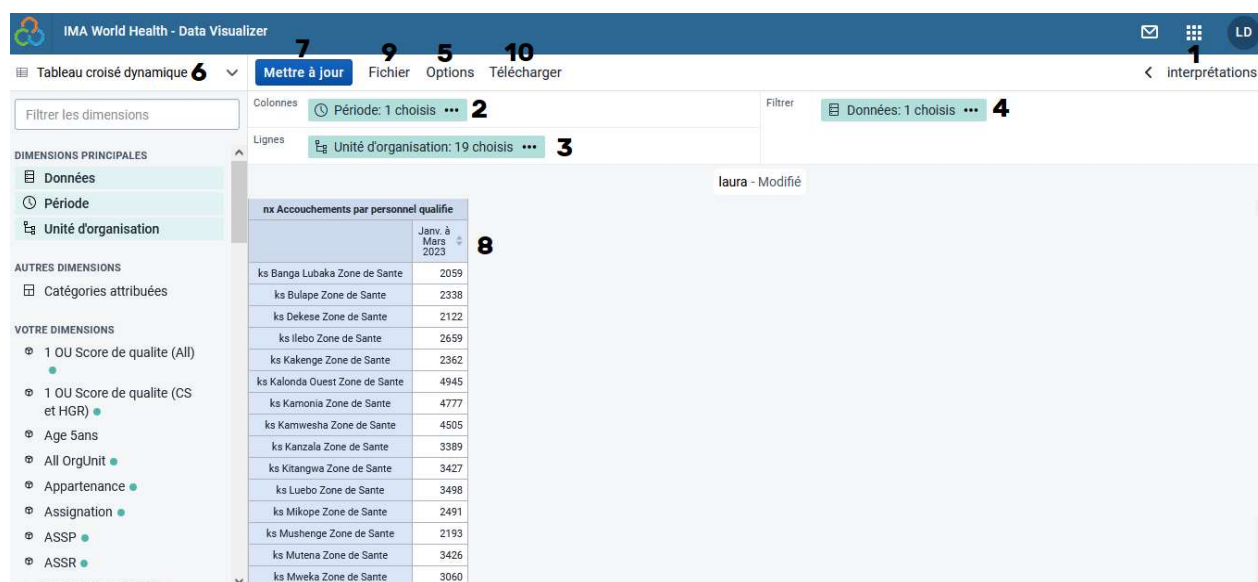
IMA World Health - Data Visualizer

LD

Tableau croisé dynamique 6

7 Mettre à jour 9 Fichier 5 Options 10 Télécharger

1 interprétations

Filtrer les dimensions

DIMENSIONS PRINCIPALES
Données
Période
Unité d'organisation

AUTRES DIMENSIONS
Catégories attribuées

VOTRE DIMENSIONS
1 OU Score de qualite (All)
1 OU Score de qualite (CS et HGR)
Age 5ans
All OrgUnit
Appartenance
Assignation
ASSP
ASSR

Colonnes Période: 1 choisis ••• 2

Lignes Unité d'organisation: 19 choisis ••• 3

Filtrer Données: 1 choisis ••• 4

laura - Modifié

| nx Accouchements par personnel qualifie | |
|---|---|
| | Janv. à Mars 2023 |
| ks Banga Lubaka Zone de Sante | 2059 |
| ks Bulape Zone de Sante | 2338 |
| ks Dekese Zone de Sante | 2122 |
| ks Ilebo Zone de Sante | 2659 |
| ks Kakenge Zone de Sante | 2362 |
| ks Kalonda Ouest Zone de Sante | 4945 |
| ks Kamonia Zone de Sante | 4777 |
| ks Kamwesha Zone de Sante | 4505 |
| ks Kanzala Zone de Sante | 3389 |
| ks Kitangwa Zone de Sante | 3427 |
| ks Luebo Zone de Sante | 3498 |
| ks Mikope Zone de Sante | 2491 |
| ks Mushenge Zone de Sante | 2193 |
| ks Mutena Zone de Sante | 3426 |
| ks Mweka Zone de Sante | 3060 |

8